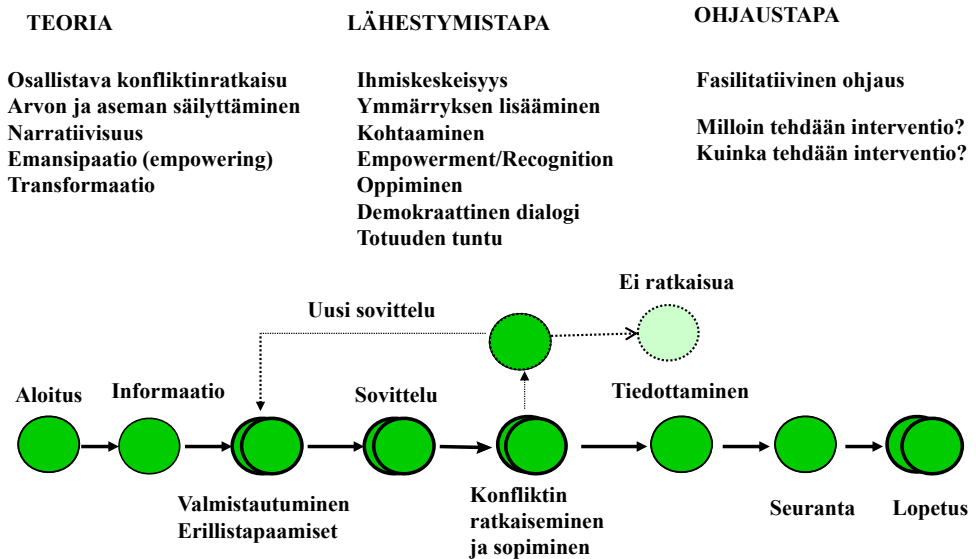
TEORIA

Osallistava konfliktinratkaisu
Arvon ja aseman säilyttäminen
Narratiivisuus
Emansipaatio (empowering)
Transformaatio

LÄHESTYMISTAPA

Ihmiskeskeisyys
Ymmärryksen lisääminen
Kohtaaminen
Empowerment/Recognition
Oppiminen
Demokraattinen dialogi
Totuuden tuntu

OHJAUSTAPA

Fasilitatiivinen ohjaus

Milloin tehdään interventio?
Kuinka tehdään interventio?

Ei ratkaisua

Uusi sovittelu

Aloitus

Informaatio

Sovittelu

Tiedottaminen

Valmistautuminen
Erillistapaamiset

Konfliktin ratkaiseminen ja sopiminen

Seuranta

Lopetus